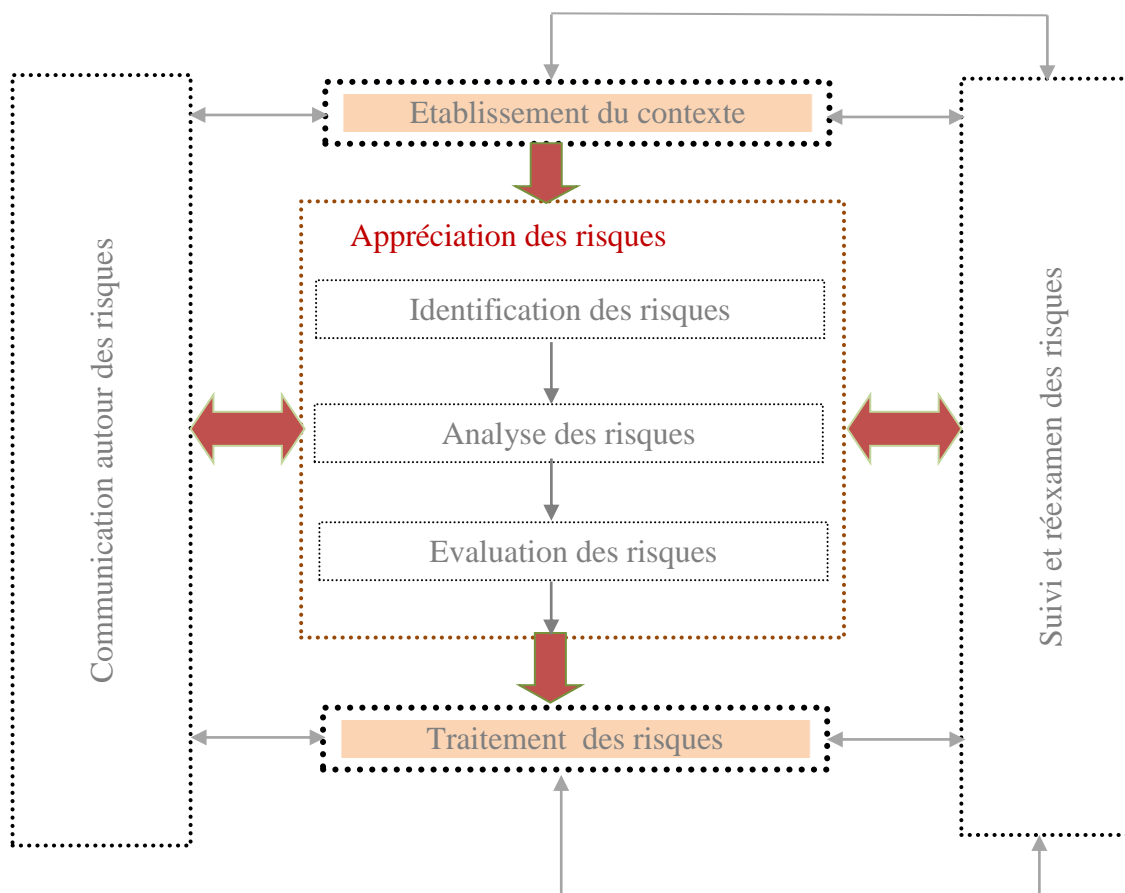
Etablissement du contexte

Communication autour des risques

Appréciation des risques

Identification des risques

Analyse des risques

Evaluation des risques

Suivi et réexamen des risques

Traitement des risques